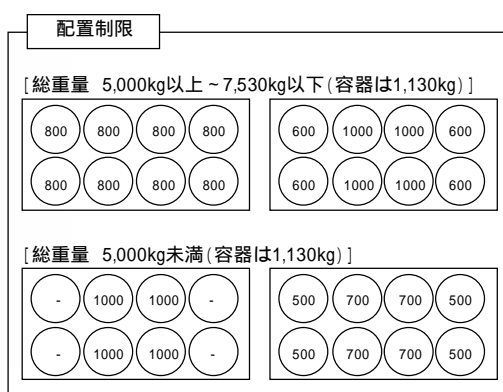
配置制限

[ 総重量 5,000kg以上~7,530kg以下(容器は1,130kg) ]

800 800 800 800
800 800 800 800

600 1000 1000 600
600 1000 1000 600

[ 総重量 5,000kg未満(容器は1,130kg) ]

- 1000 1000 -
- 1000 1000 -

500 700 700 500
500 700 700 500